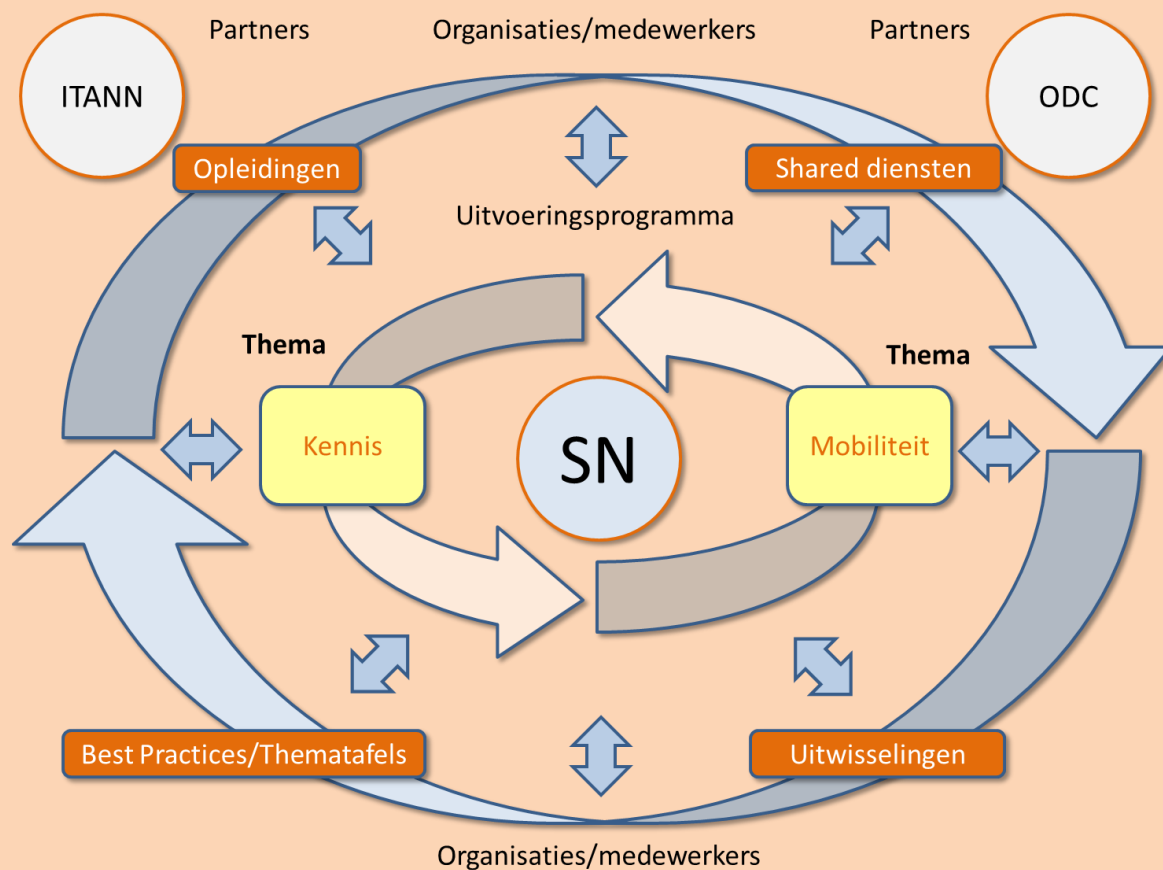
Partners

Organisaties/medewerkers

Partners

ITANN

ODC

Opleidingen

Shared diensten

Uitvoeringsprogramma

Thema

Thema

Kennis

SN

Mobiliteit

Best Practices/Thematafels

Uitwisselingen

Organisaties/medewerkers